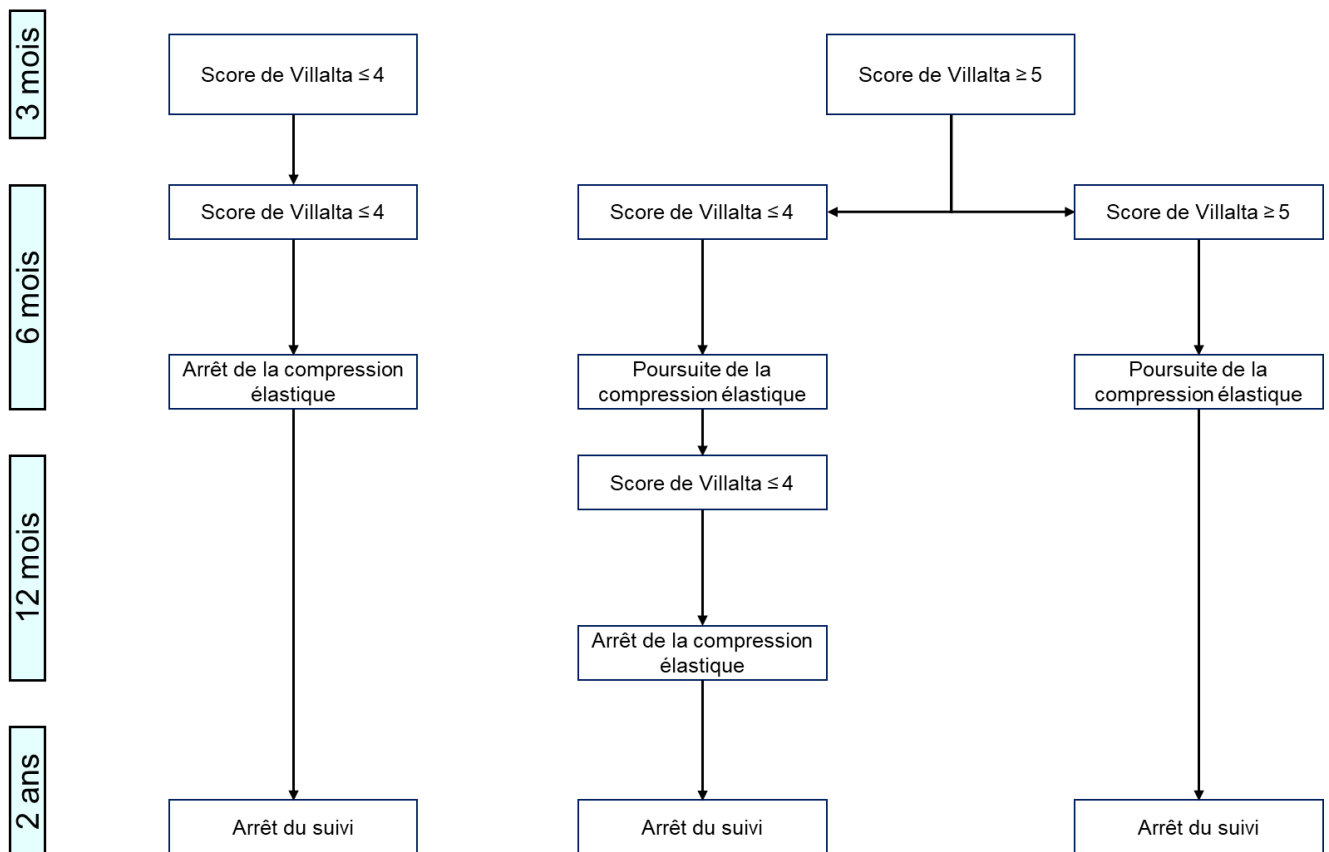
3 mois

Score de Villalta ≤ 4

Score de Villalta ≥ 5

6 mois

Score de Villalta ≤ 4

Score de Villalta ≤ 4

Score de Villalta ≥ 5

Arrêt de la compression élastique

Poursuite de la compression élastique

Poursuite de la compression élastique

12 mois

Score de Villalta ≤ 4

Arrêt de la compression élastique

2 ans

Arrêt du suivi

Arrêt du suivi

Arrêt du suivi